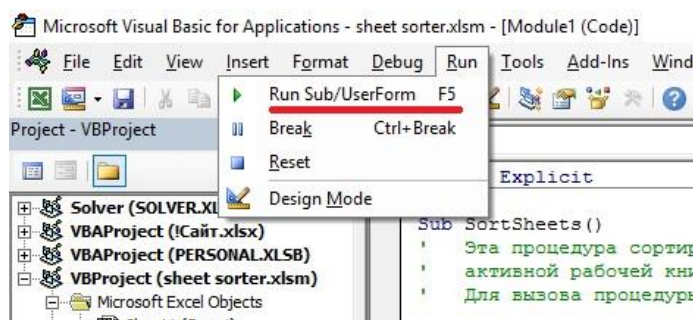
Microsoft Visual Basic for Applications - sheet sorter.xlsm - [Module1 (Code)]

File Edit View Insert Format Debug Run Tools Add-Ins Wind

Project - VBProject

Run Sub/UserForm F5
Break Ctrl+Break
Reset
Design Mode

Solver (SOLVER.XL
VBAProject (!Сайт.xlsx)
VBAProject (PERSONAL.XLSB)
VBProject (sheet sorter.xlsm)
Microsoft Excel Objects

Explicit

Sub SortSheets()
' Эта процедура сортир
' активной рабочей кни
' Для вызова процедуры